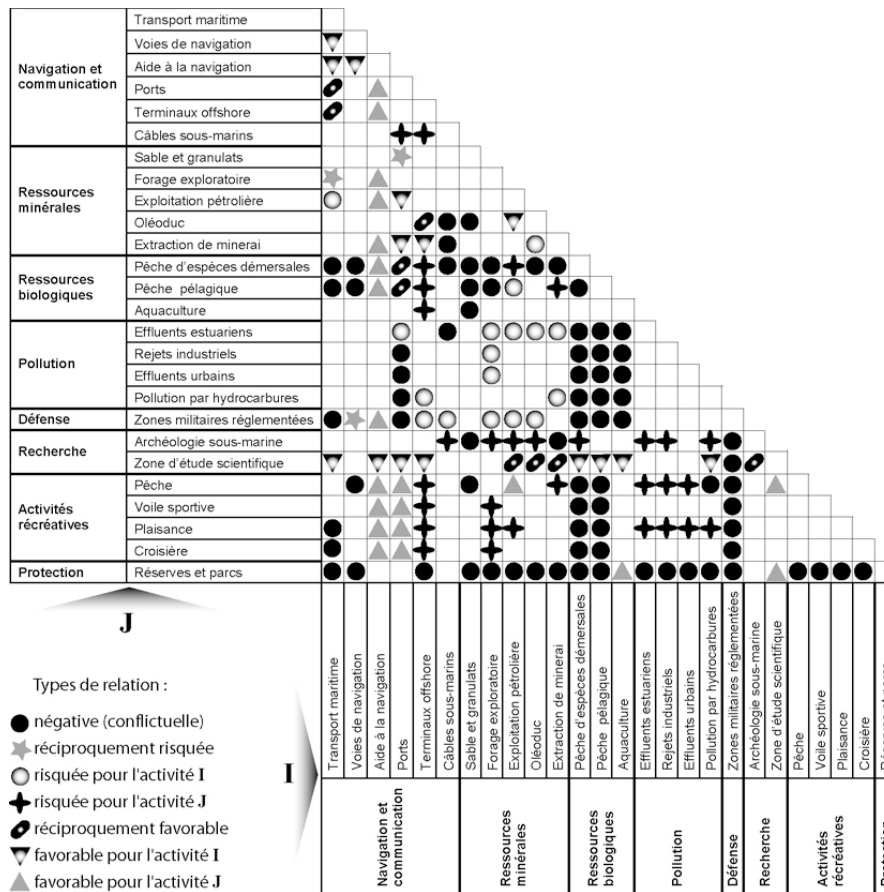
| | |
|---|---|
| Navigation et communication | Transport maritime |
| | Voies de navigation |
| | Aide à la navigation |
| | Ports |
| | Terminaux offshore |
| | Câbles sous-marins |
| Ressources minérales | Sable et granulats |
| | Forage exploratoire |
| | Exploitation pétrolière |
| | Oléoduc |
| | Extraction de minerai |
| Ressources biologiques | Pêche d'espèces démersales |
| | Pêche pélagique |
| | Aquaculture |
| Pollution | Effluents estuariens |
| | Rejets industriels |
| | Effluents urbains |
| | Pollution par hydrocarbures |
| Défense | Zones militaires réglementées |
| Recherche | Archéologie sous-marine |
| | Zone d'étude scientifique |
| Activités récréatives | Pêche |
| | Voile sportive |
| | Plaisance |
| | Croisière |
| Protection | Réserves et parcs |

J

I

Transport maritime, Voies de navigation, Aide à la navigation, Ports, Terminaux offshore, Câbles sous-marins — Navigation et communication

Sable et granulats, Forage exploratoire, Exploitation pétrolière, Oléoduc, Extraction de minerai — Ressources minérales

Pêche d'espèces démersales, Pêche pélagique, Aquaculture — Ressources biologiques

Effluents estuariens, Rejets industriels, Effluents urbains, Pollution par hydrocarbures — Pollution

Zones militaires réglementées — Défense

Archéologie sous-marine, Zone d'étude scientifique — Recherche

Pêche, Voile sportive, Plaisance, Croisière — Activités récréatives

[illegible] — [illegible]

Types de relation :

négative (conflictuelle)
réciproquement risquée
risquée pour l'activité I
risquée pour l'activité J
réciproquement favorable
favorable pour l'activité I
favorable pour l'activité J